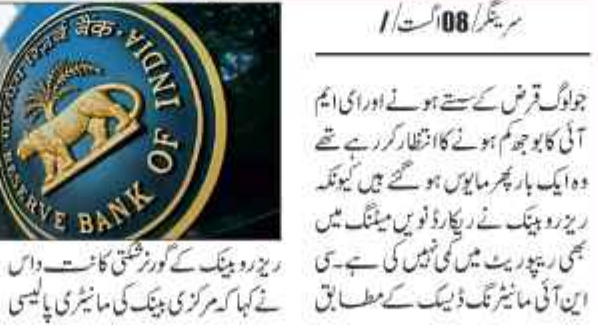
سرینگر/08اگست//

جولوگ قرض کے سستے ہونے اور ای ایم آئی کا بوجھ کم ہونے کا انتظار کر رہے تھے وہ ایک بار پھر مایوس ہو گئے ہیں کیونکہ ریزرو بینک نے ریکارڈ نویں میٹنگ میں بھی ریپوریٹ میں کمی نہیں کی ہے۔ سی این آئی مانیٹرنگ ڈیسک کے مطابق

RESERVE BANK OF INDIA

ریزرو بینک کے گورنر شکتی کانت داس نے کہا کہ مرکزی بینک کی مانیٹری پالیسی